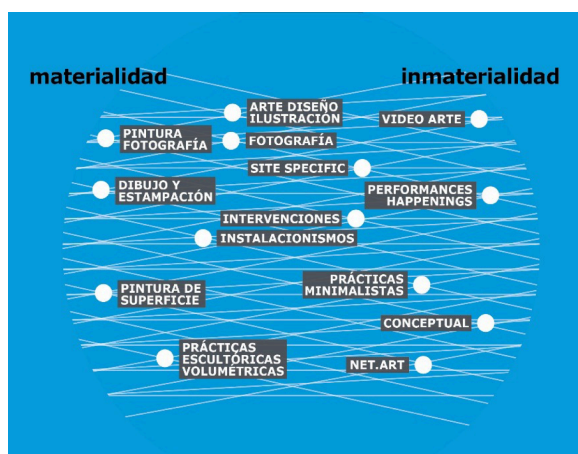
materialidad

inmaterialidad

ARTE DISEÑO ILUSTRACIÓN

VIDEO ARTE

PINTURA FOTOGRAFÍA

FOTOGRAFÍA

SITE SPECIFIC

DIBUJO Y ESTAMPACIÓN

PERFORMANCES HAPPENINGS

INTERVENCIONES

INSTALACIONISMOS

PINTURA DE SUPERFICIE

PRÁCTICAS MINIMALISTAS

CONCEPTUAL

PRÁCTICAS ESCULTÓRICAS VOLUMÉTRICAS

NET.ART